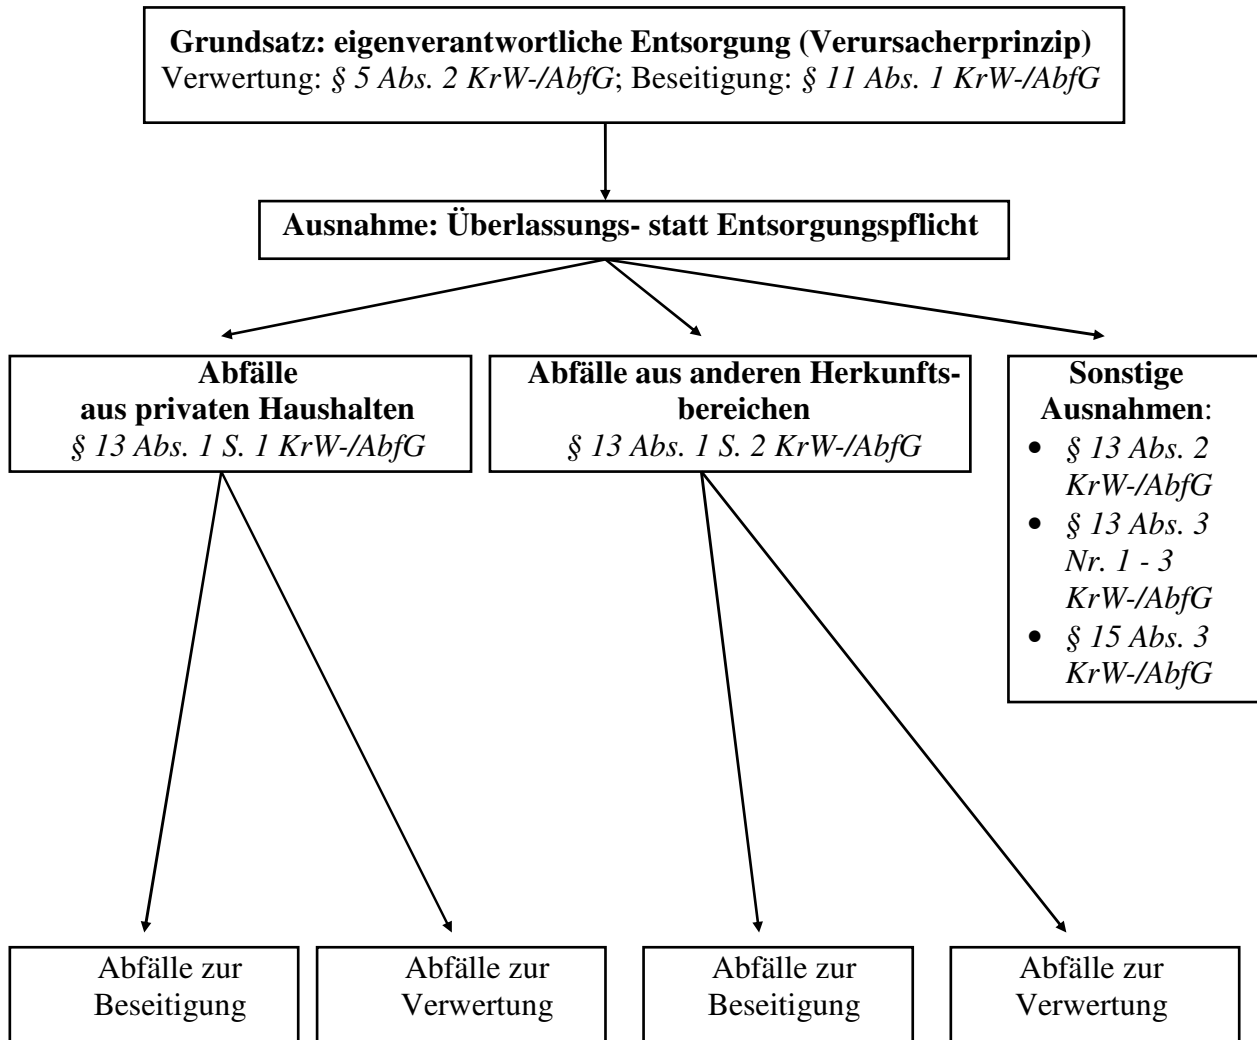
Grundsatz: eigenverantwortliche Entsorgung (Verursacherprinzip)
Verwertung: § 5 Abs. 2 KrW-/AbfG; Beseitigung: § 11 Abs. 1 KrW-/AbfG

Ausnahme: Überlassungs- statt Entsorgungspflicht

Abfälle aus privaten Haushalten
§ 13 Abs. 1 S. 1 KrW-/AbfG

Abfälle aus anderen Herkunftsbereichen
§ 13 Abs. 1 S. 2 KrW-/AbfG

Sonstige Ausnahmen:
- § 13 Abs. 2 KrW-/AbfG
- § 13 Abs. 3 Nr. 1 - 3 KrW-/AbfG
- § 15 Abs. 3 KrW-/AbfG

Abfälle zur Beseitigung

Abfälle zur Verwertung

Abfälle zur Beseitigung

Abfälle zur Verwertung